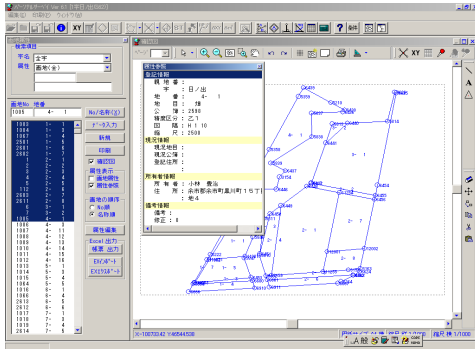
検索項目
字名 全字
属性 基準(全)
番地No 地番
1008 1 - 1
No/名称(Q)
データ入力
新規
印刷
確認図
属性表示
属性名
Excel 出力
修正・出力
EXCELオート
EXISTオート
地籍情報
所有者情報
備考情報
備考：
修正：0
現況情報
字：日ノ出
地番：4 - 1
地目：畑
公簿：2500
実測：2500
所有者：小林 貴治
住所：
X-1007342 Y-65445